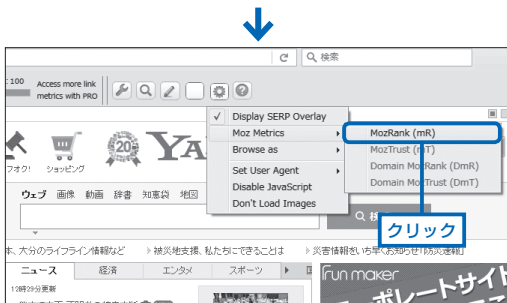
C 検索

: 100 Access more link metrics with PRO

✓ Display SERP Overlay
Moz Metrics
Browse as
Set User Agent
Disable JavaScript
Don't Load Images

MozRank (mR)
MozTrust (mT)
Domain MozRank (DmR)
Domain MozTrust (DmT)

クリック

フオク! ショッピング 20 YA

ウェブ 画像 動画 辞書 知恵袋 地図

Q 検

本、大分のライフライン情報など 被災地支援、私たちにできることは 災害情報をいち早く お届け「防災速報」

ニュース 経済 エンタメ スポーツ

12時29分更新

run maker

ーポレートサイト